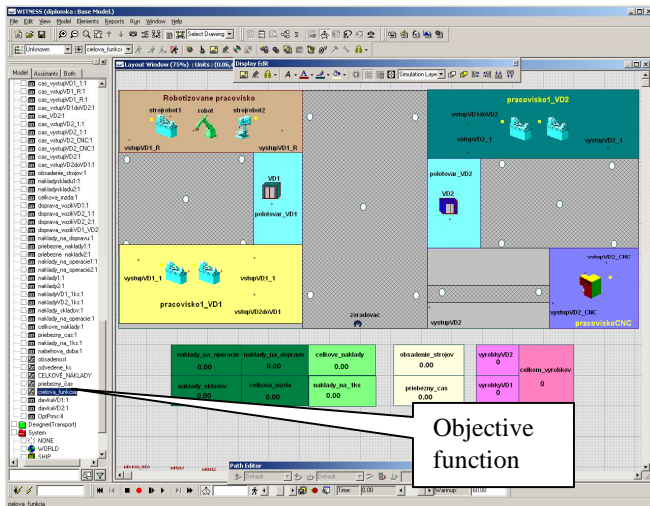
WITNESS (diplomka : Base Model.)

File Edit View Model Elements Reports Run Window Help

Select Drawing

Unknown

cielova_funkci

Model Assistant Both

cas_vystupVD1_1:1
cas_vystupVD1_R:1
cas_vystupVD1_R:1
cas_vystupVD1dokVD2:1
cas_VD2:1
cas_vystupVD2_1:1
cas_vystupVD2_1:1
cas_vystupVD2_CNC:1
cas_vystupVD2_CNC:1
cas_vystupVD2:1
cas_vystupVD2dokVD1:1
obsadenie_strojov:1
nakladyskladu1:1
nakladyskladu2:1
celkove_mzda:1
doprava_vozikVD1:1
doprava_vozikVD2_1:1
doprava_vozikVD2_2:1
doprava_vozikVD1_VD2
naklady_na_dopravu:1
priebezne_naklady:1
priebezne_naklady2:1
naklady_na_operacie1:1
naklady_na_operacie2:1
naklady1:1
naklady2:1
nakladyVD1_1ks:1
nakladyVD2_1ks:1
naklady_skladov:1
naklady_na_operacie:1
celkove_naklady:1
priebezny_cas:1
naklady_na_1ks:1
nabehova_doba:1
obsadenost
odvedene_ks
CELKOVE_NAKLADY
priebezny_cas
cielova_funkcia
davkaVD1:1
davkaVD2:1
OptPrec:4
Designer(Transport)
System
NONE
WORLD
SHIP

Layout Window (75%) : Units : (0.06,

Display Edit

Simulation Laye

Robotizovane pracovisko
strojrobot1 robot strojrobot
vystupVD1_R vystupVD1_R

VD1
polotovar_VD1

vystupVD1_1 vystupVD1_1
pracovisko1_VD1
vystupVD2dokVD1

zoradovac

pracovisko1_VD2
vystupVD1dokVD2
vystupVD2_1 vystupVD2_1

polotovar_VD2
VD2

vystupVD2_CNC
vystupVD2 vystupVD2_CNC pracoviskoCNC

naklady_na_operacie 0.00
naklady_na_dopravu 0.00
celkove_naklady 0.00
naklady_skladov 0.00
celkova_mzda 0.00
naklady_na_1ks 0.00
obsadenie_strojov 0.00
priebezny_cas 0.00
vyrobkyVD2 0
vyrobkyVD1 0
celkom_vyrobkov 0

Objective function

Path Editor
Default
Time: 0.00
Warmup: 60.00

cielova_funkcia